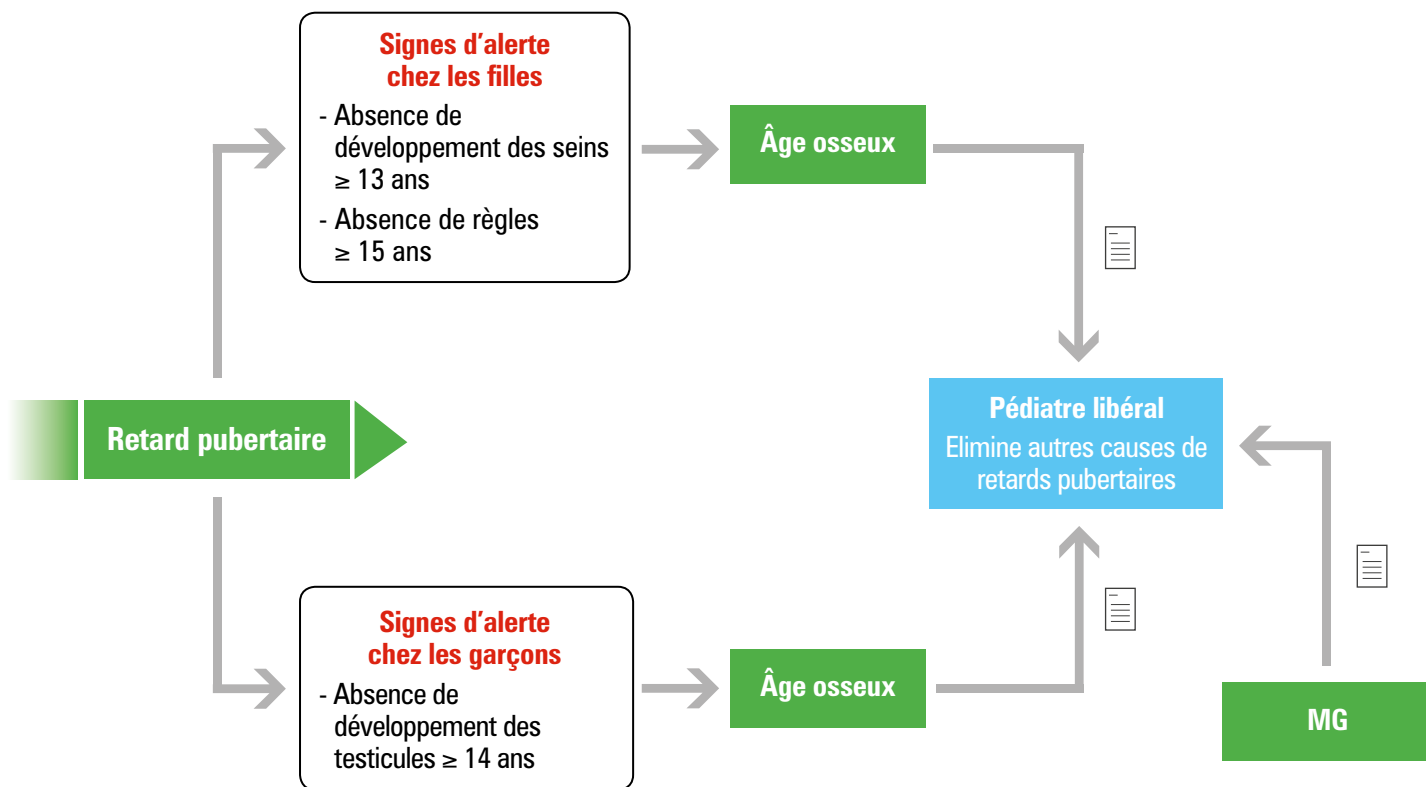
Signes d'alerte chez les filles

- Absence de développement des seins $\geq$ 13 ans
- Absence de règles $\geq$ 15 ans

Âge osseux

Retard pubertaire

Pédiatre libéral

Elimine autres causes de retards pubertaires

Signes d'alerte chez les garçons

- Absence de développement des testicules $\geq$ 14 ans

Âge osseux

MG